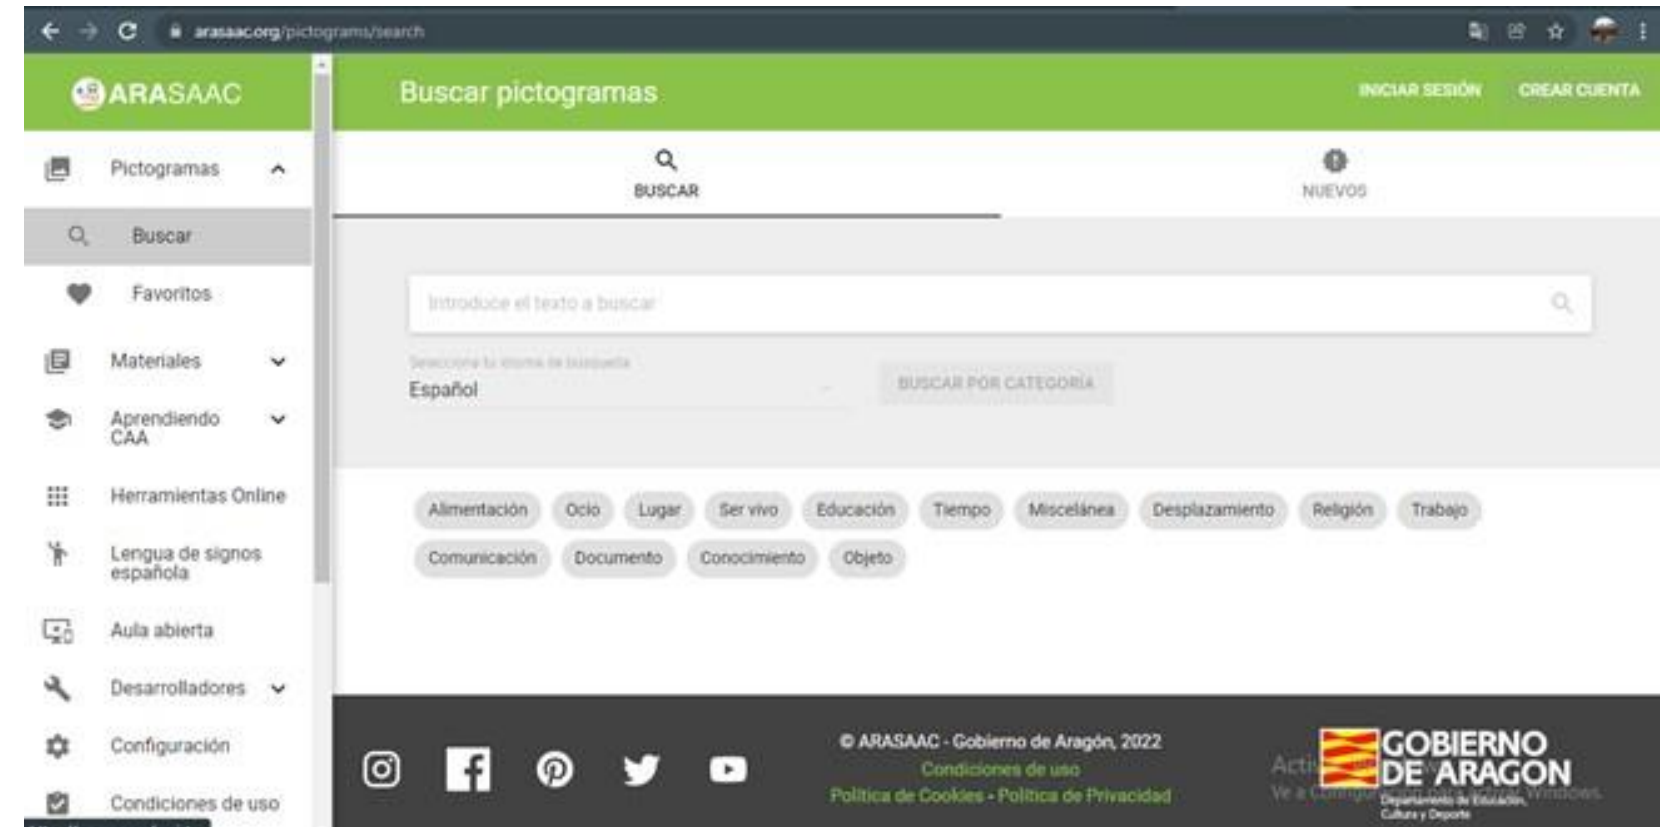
arasaac.org/pictograms/search

ARASAAC

Buscar pictogramas

INICIAR SESIÓN CREAR CUENTA

Pictogramas

Buscar

Favoritos

Materiales

Aprendiendo CAA

Herramientas Online

Lengua de signos española

Aula abierta

Desarrolladores

Configuración

Condiciones de uso

BUSCAR

NUEVOS

Introduce el texto a buscar

Selecciona tu idioma de búsqueda

Español

BUSCAR POR CATEGORÍA

Alimentación Ocio Lugar Ser vivo Educación Tiempo Miscelánea Desplazamiento Religión Trabajo

Comunicación Documento Conocimiento Objeto

© ARASAAC - Gobierno de Aragón, 2022

Condiciones de uso

Política de Cookies - Política de Privacidad

Acti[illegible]

Ve a Configuración para activar Windows.

GOBIERNO DE ARAGON

Departamento de Educación, Cultura y Deporte